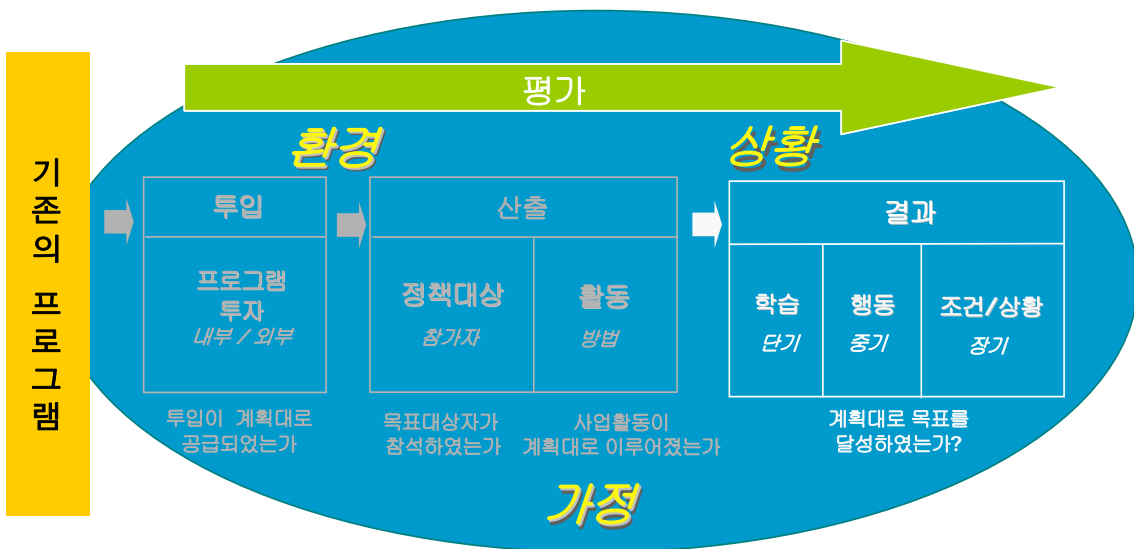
기존의 프로그램

평가

환경

상황

투입

프로그램 투자
내부 / 외부

산출

정책대상
참가자

활동
방법

결과

학습
단기

행동
중기

조건/상황
장기

투입이 계획대로 공급되었는가

목표대상자가 참석하였는가

사업활동이 계획대로 이루어졌는가

계획대로 목표를 달성하였는가?

가정